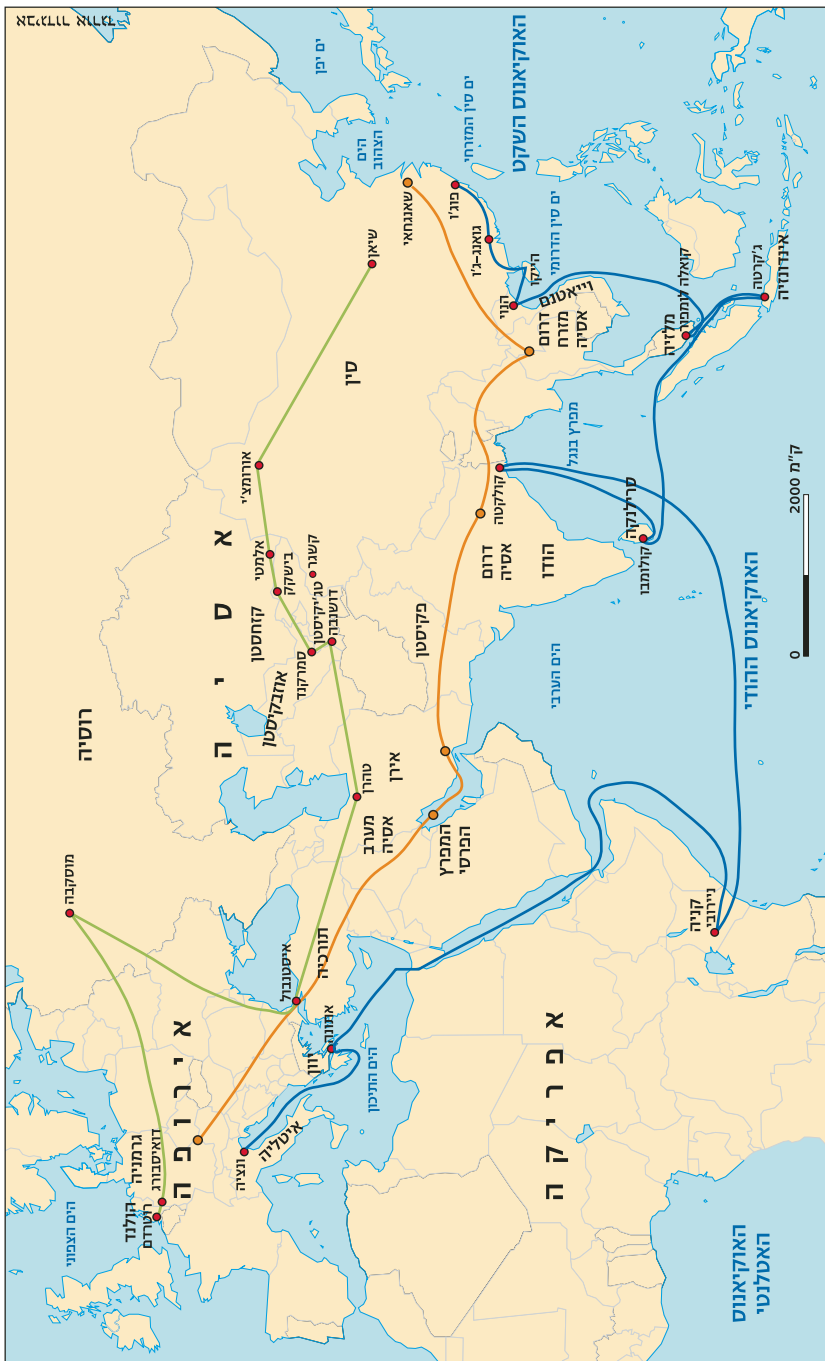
אטלס יוטרה
האוקיאנוס השקט
ים יפן
ים סין המזרחי
הים הצהוב
ים סין הדרומי
שנגחאי
פוג'ו
גואנג-ג'ו
האנוי
הייפונג
וייאטנם
דרום מזרח אסיה
ג'קרטה
אינדונזיה
קואלה לומפור
מלזיה
סין
שיאן
מפרץ בנגל
קולקטה
דרום אסיה
הודו
סרי לנקה
קולומבו
ק"מ 2000
0
האוקיאנוס ההודי
הים הערבי
פקיסטן
אורומצ'י
אלמטי
בישקק
קשגר
טג'יקיסטן
דושנבה
סמרקנד
קזחסטן
אוזבקיסטן
א ס י ה
רוסיה
טהרן
איראן
מערב אסיה
המפרץ הפרסי
קניה
ניירובי
מוסקבה
איסטנבול
טורקיה
אתונה
יוון
הים התיכון
א פ ר י ק ה
איטליה
ונציה
א י ר ו פ ה
גרמניה
דואיסבורג
הולנד
רוטרדם
הים הצפוני
האוקיאנוס האטלנטי